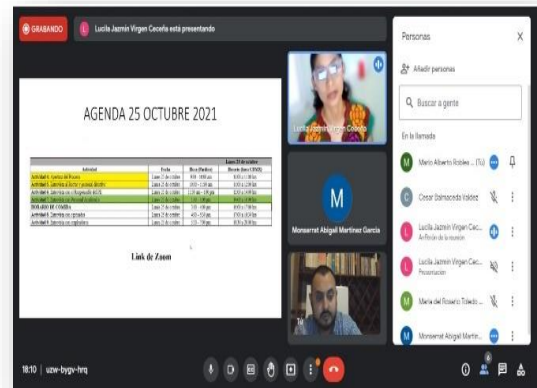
GRABANDO

Lucila Jazmín Virgen Ceceña está presentando

AGENDA 25 OCTUBRE 2021

| Actividad | Fecha | Hora (Madrid) | Horario (hora CDMX) |
|---|---|---|---|
| Actividad 1. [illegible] | Lunes 25 de octubre | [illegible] | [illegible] |
| Actividad 2. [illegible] | Lunes 25 de octubre | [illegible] | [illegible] |
| Actividad 3. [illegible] | Lunes 25 de octubre | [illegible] | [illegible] |
| Actividad 4. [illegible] | Lunes 25 de octubre | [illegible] | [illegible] |
| HORARIO DE COMIDA | Lunes 25 de octubre | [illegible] | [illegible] |
| Actividad 5. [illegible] | Lunes 25 de octubre | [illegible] | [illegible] |
| Actividad 6. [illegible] | Lunes 25 de octubre | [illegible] | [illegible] |

Link de Zoom

Lucila Jazmín Virgen Ceceña

M

Monserrat Abigail Martínez García

Personas

Añadir personas

Buscar a gente

En la llamada

Mario Alberto Robles ... (Tú)

Cesar Balmaceda Valdez

Lucila Jazmín Virgen Cec...
Anfitrión de la reunión

Lucila Jazmín Virgen Cec...
Presentación

María del Rosario Toledo ...

Monserrat Abigail Martín...

18:10 | uzw-bygv-hrq